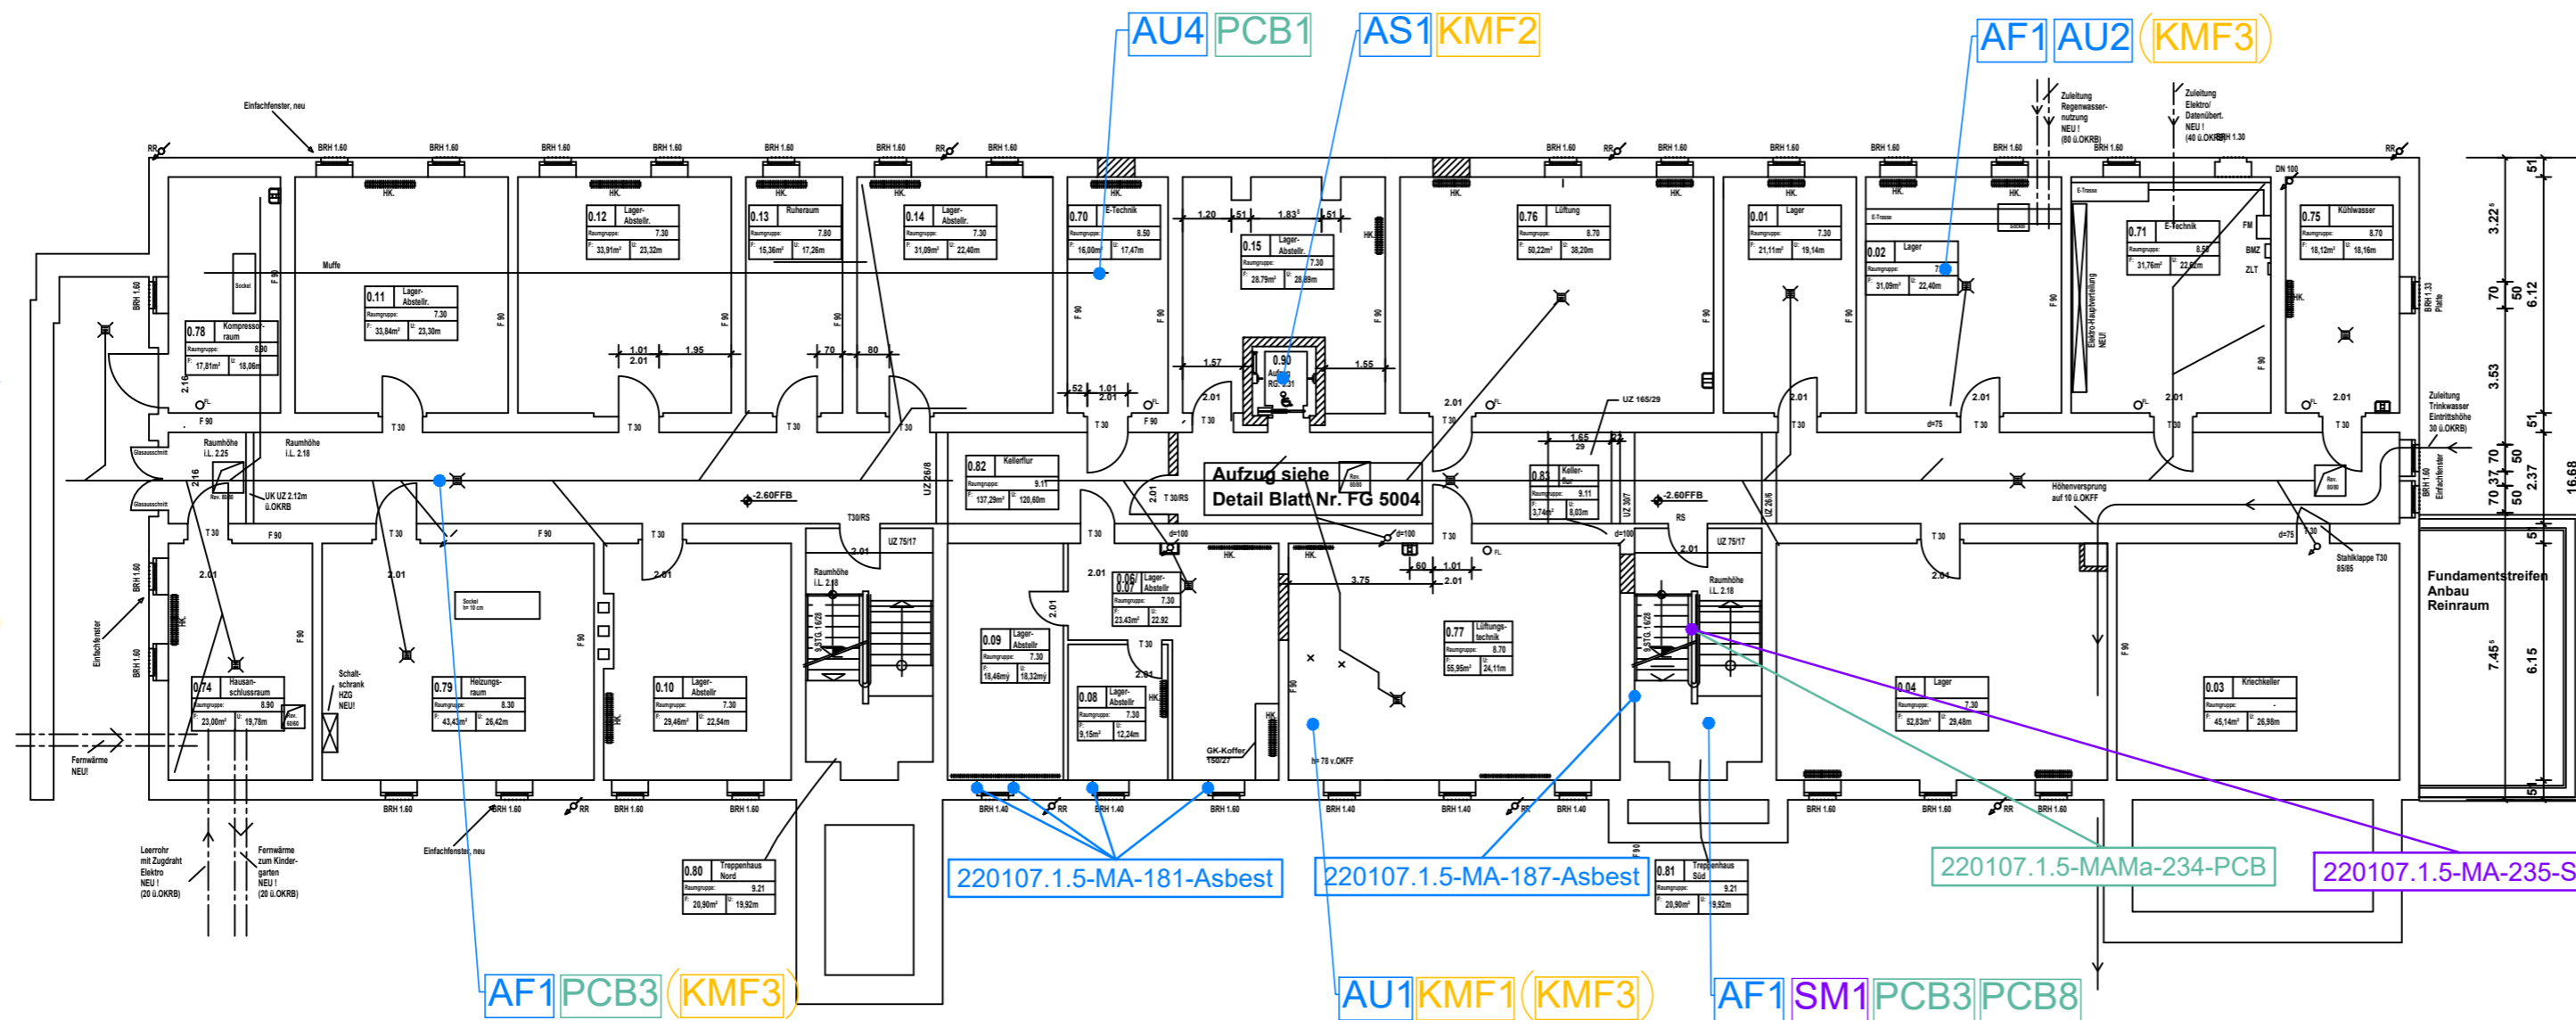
AU4 PCB1
AS1 KMF2
AF1 AU2 (KMF3)

Einfachfenster, neu

RR BRH 1.60 BRH 1.60 BRH 1.60 BRH 1.60 BRH 1.60 BRH 1.60 RR BRH 1.60 BRH 1.60 RR BRH 1.60 BRH 1.60 BRH 1.60 BRH 1.60 BRH 1.30 RR

Zuleitung Regenwasser-nutzung NEU ! (80 ü.OKRB)
Zuleitung Elektro/ Datenübert. NEU ! (40 ü.OKRB)

0.78 Kompressor-raum 8.90 17,81m² 18,06m
0.11 Lager-Abstellr. 7.30 33,84m² 23,30m
0.12 Lager-Abstellr. 7.30 33,91m² 23,32m
0.13 Ruheraum 7.80 15,36m² 17,26m
0.14 Lager-Abstellr. 7.30 31,09m² 22,40m
0.70 E-Technik 8.50 16,00m² 17,47m
0.15 Lager-Abstellr. 7.30 28,79m² 28,89m
0.76 Lüftung 8.70 50,22m² 38,20m
0.01 Lager 7.30 21,11m² 19,14m
0.02 Lager 7.30 31,09m² 22,40m
0.71 E-Technik 8.50 31,76m² 22,62m
0.75 Kühlwasser 8.70 18,12m² 18,16m

Muffe Sockel HK F 90 T 30
1.20 51 1.83 51 1.01 2.01 1.95 70 80 1.57 1.55 52 1.01 2.01
0.90 Aufzug RG: 2.31
Elektro-Hauptverteilung NEU!
FM BMZ ZLT DN 100 E-Trasse
UZ 165/29
BRH 1.33 Platte

Raumhöhe i.L. 2.25
Raumhöhe i.L. 2.18
Glasausschnitt
UK UZ 2.12m ü.OKRB
-2.60FFB
0.82 Kellerflur 9.11 137,29m² 120,60m
Aufzug siehe Detail Blatt Nr. FG 5004
0.83 Keller-flur 9.11 3,74m² 8,03m
1.65 29
UZ 26/8 UZ 30/7 UZ 26/6
T 30/RS
Höhenversprung auf 10 ü.OKFF
Zuleitung Trinkwasser Eintrittshöhe 30 ü.OKRB)
BRH 1.60 Einfachfenster
d=75 d=100

Raumhöhe i.L. 2.18
UZ 75/17
Sockel h= 10 cm
Schalt-schrank HZG NEU!
0.74 Hausan-schlussraum 8.90 23,00m² 19,78m
0.79 Heizungs-raum 8.30 43,43m² 26,42m
0.10 Lager-Abstellr 7.30 29,46m² 22,54m
0.09 Lager-Abstellr 7.30 18,46m² 18,32m
0.06/0.07 Lager-Abstellr 7.30 23,43m² 22,92
0.08 Lager-Abstellr 7.30 9,15m² 12,24m
0.77 Lüftungs-technik 8.70 55,95m² 24,11m
0.04 Lager 7.30 52,83m² 29,48m
0.03 Kriechkeller 45,14m² 26,98m
GK-Koffer 150/27
h= 78 v.OKFF
3.75 60 1.01 2.01
9 STG 16/28
Stahlklappe T30 85/85
Fundamentstreifen Anbau Reinraum

Einfachfenster
Fernwärme NEU!
Leerrohr mit Zugdraht Elektro NEU ! (20 ü.OKRB)
Fernwärme zum Kinder-garten NEU ! (20 ü.OKRB)
BRH 1.60 BRH 1.60 RR BRH 1.60 BRH 1.60 BRH 1.40 RR BRH 1.40 BRH 1.60 BRH 1.40 BRH 1.40 RR BRH 1.40 BRH 1.60 BRH 1.60 RR BRH 1.60
Einfachfenster, neu
0.80 Treppenhaus Nord 9.21 20,90m² 19,92m
0.81 Treppenhaus Süd 9.21 20,90m² 9,92m

51 3.22⁵ 70 50 6.12 3.53 51 50 70 37 70 2.37 50 16.68 51 7.45⁵ 6.15 51

220107.1.5-MA-181-Asbest
220107.1.5-MA-187-Asbest
220107.1.5-MAMa-234-PCB
220107.1.5-MA-235-S

AF1 PCB3 (KMF3)
AU1 KMF1 (KMF3)
AF1 SM1 PCB3 PCB8